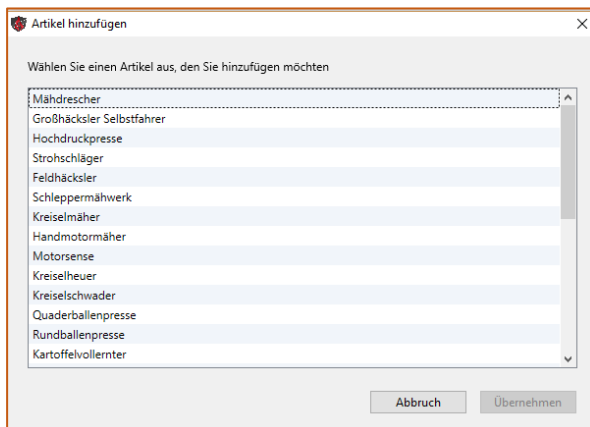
Artikel hinzufügen

×

Wählen Sie einen Artikel aus, den Sie hinzufügen möchten

Mähdrescher
Großhäcksler Selbstfahrer
Hochdruckpresse
Strohschläger
Feldhäcksler
Schleppermähwerk
Kreiselmäher
Handmotormäher
Motorsense
Kreiselheuer
Kreiselschwader
Quaderballenpresse
Rundballenpresse
Kartoffelvollernter

Abbruch

Übernehmen